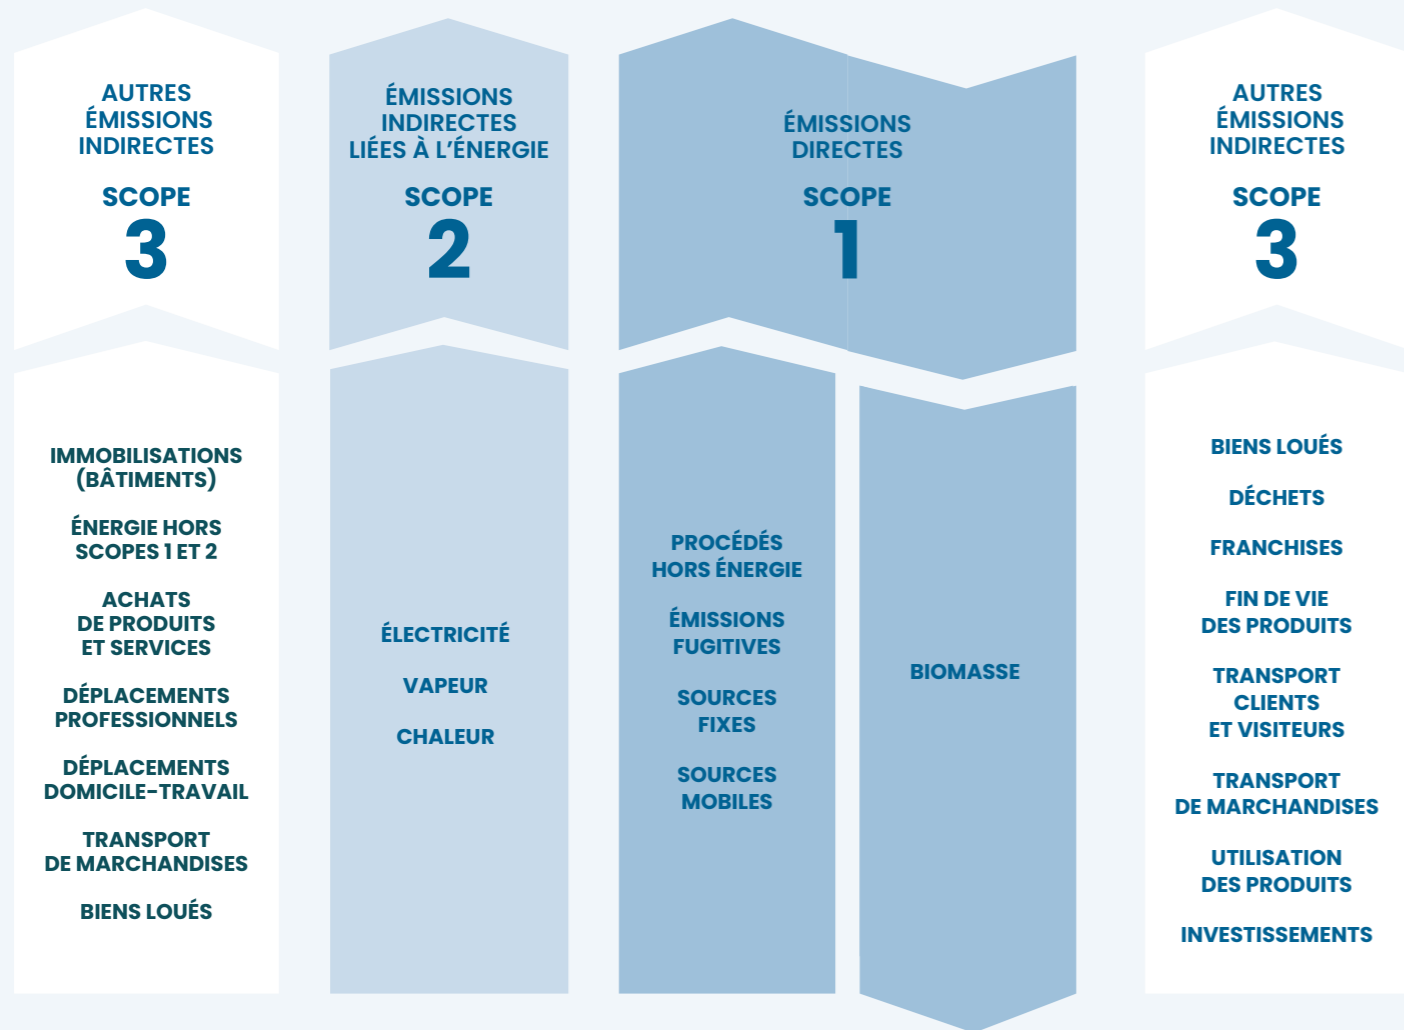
AUTRES ÉMISSIONS INDIRECTES

SCOPE
3

ÉMISSIONS INDIRECTES LIÉES À L'ÉNERGIE

SCOPE
2

ÉMISSIONS DIRECTES

SCOPE
1

AUTRES ÉMISSIONS INDIRECTES

SCOPE
3

IMMOBILISATIONS (BÂTIMENTS)

ÉNERGIE HORS SCOPES 1 ET 2

ACHATS DE PRODUITS ET SERVICES

DÉPLACEMENTS PROFESSIONNELS

DÉPLACEMENTS DOMICILE-TRAVAIL

TRANSPORT DE MARCHANDISES

BIENS LOUÉS

ÉLECTRICITÉ

VAPEUR

CHALEUR

PROCÉDÉS HORS ÉNERGIE

ÉMISSIONS FUGITIVES

SOURCES FIXES

SOURCES MOBILES

BIOMASSE

BIENS LOUÉS

DÉCHETS

FRANCHISES

FIN DE VIE DES PRODUITS

TRANSPORT CLIENTS ET VISITEURS

TRANSPORT DE MARCHANDISES

UTILISATION DES PRODUITS

INVESTISSEMENTS